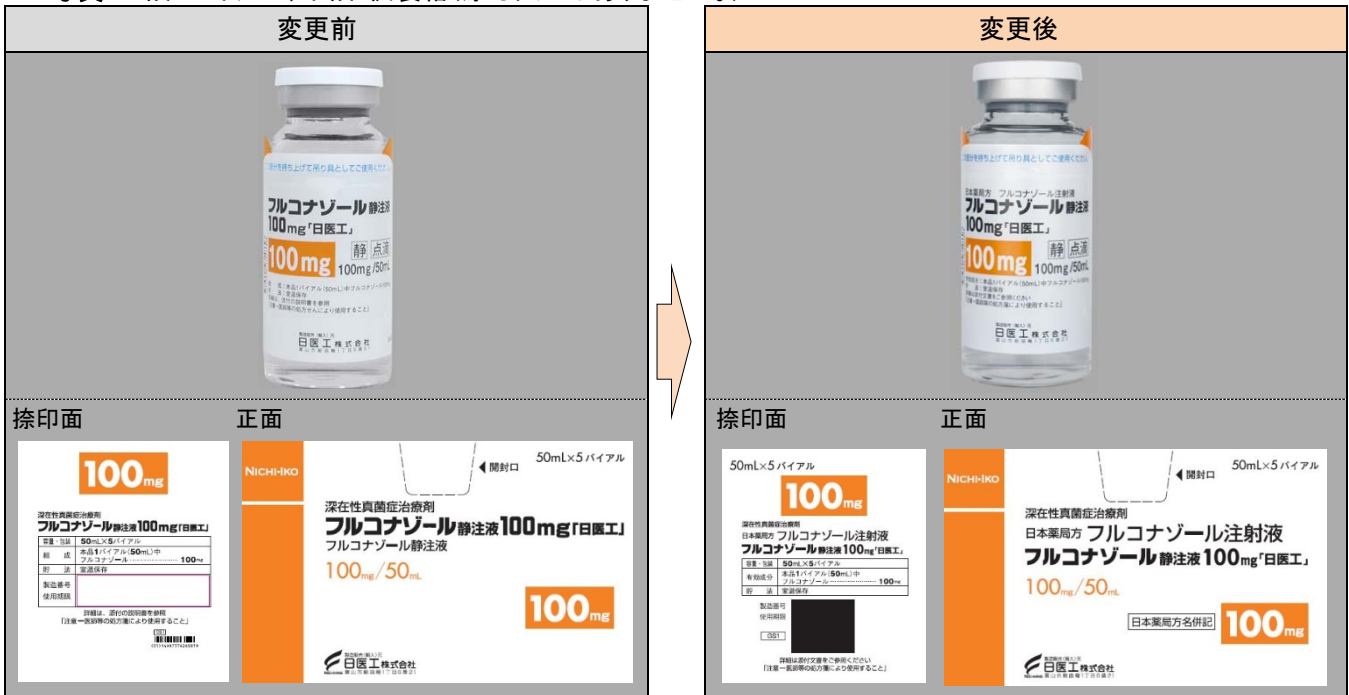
変更前

変更後

ここを持ち上げて吊り具としてご使用ください

フルコナゾール静注液100mg「日医工」

100mg 静 点滴 100mg/50mL

製造販売（輸入）元
日医工株式会社

日本薬局方 フルコナゾール注射液
フルコナゾール静注液100mg「日医工」

100mg 静 点滴 100mg/50mL

日医工株式会社

捺印面

正面

100mg

深在性真菌症治療剤
フルコナゾール静注液100mg「日医工」

| 容量・包装 | 50mL×5バイアル |
|---|---|
| 組成 | 本品1バイアル(50mL)中 フルコナゾール……100mg |
| 貯法 | 室温保存 |
| 製造番号 使用期限 | |

詳細は、添付の説明書を参照
「注意―医師等の処方箋により使用すること」

NICHI-IKO

開封口

50mL×5バイアル

深在性真菌症治療剤
フルコナゾール静注液100mg「日医工」
フルコナゾール静注液

100mg/50mL

100mg

製造販売（輸入）元
日医工株式会社

捺印面

正面

50mL×5バイアル

100mg

深在性真菌症治療剤
日本薬局方 フルコナゾール注射液
フルコナゾール静注液100mg「日医工」

| 容量・包装 | 50mL×5バイアル |
|---|---|
| 有効成分 | 本品1バイアル(50mL)中 フルコナゾール……100mg |
| 貯法 | 室温保存 |

製造番号
使用期限

GS1

詳細は添付文書をご参照ください
「注意―医師等の処方箋により使用すること」

NICHI-IKO

開封口

50mL×5バイアル

深在性真菌症治療剤
日本薬局方 フルコナゾール注射液
フルコナゾール静注液100mg「日医工」

100mg/50mL

日本薬局方名併記

100mg

製造販売（輸入）元
日医工株式会社